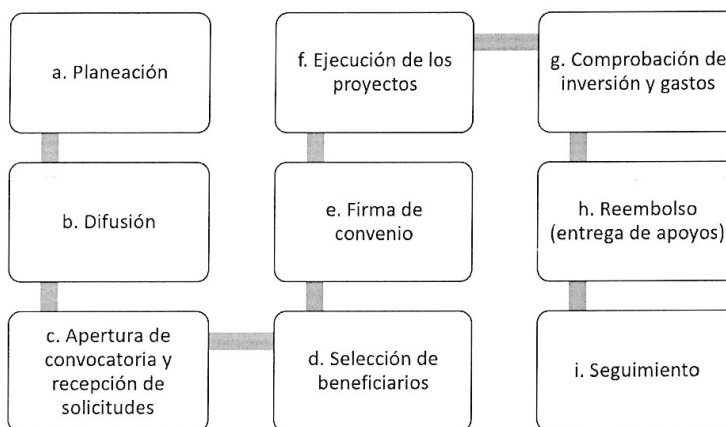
a. Planeación

b. Difusión

c. Apertura de convocatoria y recepción de solicitudes

d. Selección de beneficiarios

e. Firma de convenio

f. Ejecución de los proyectos

g. Comprobación de inversión y gastos

h. Reembolso (entrega de apoyos)

i. Seguimiento